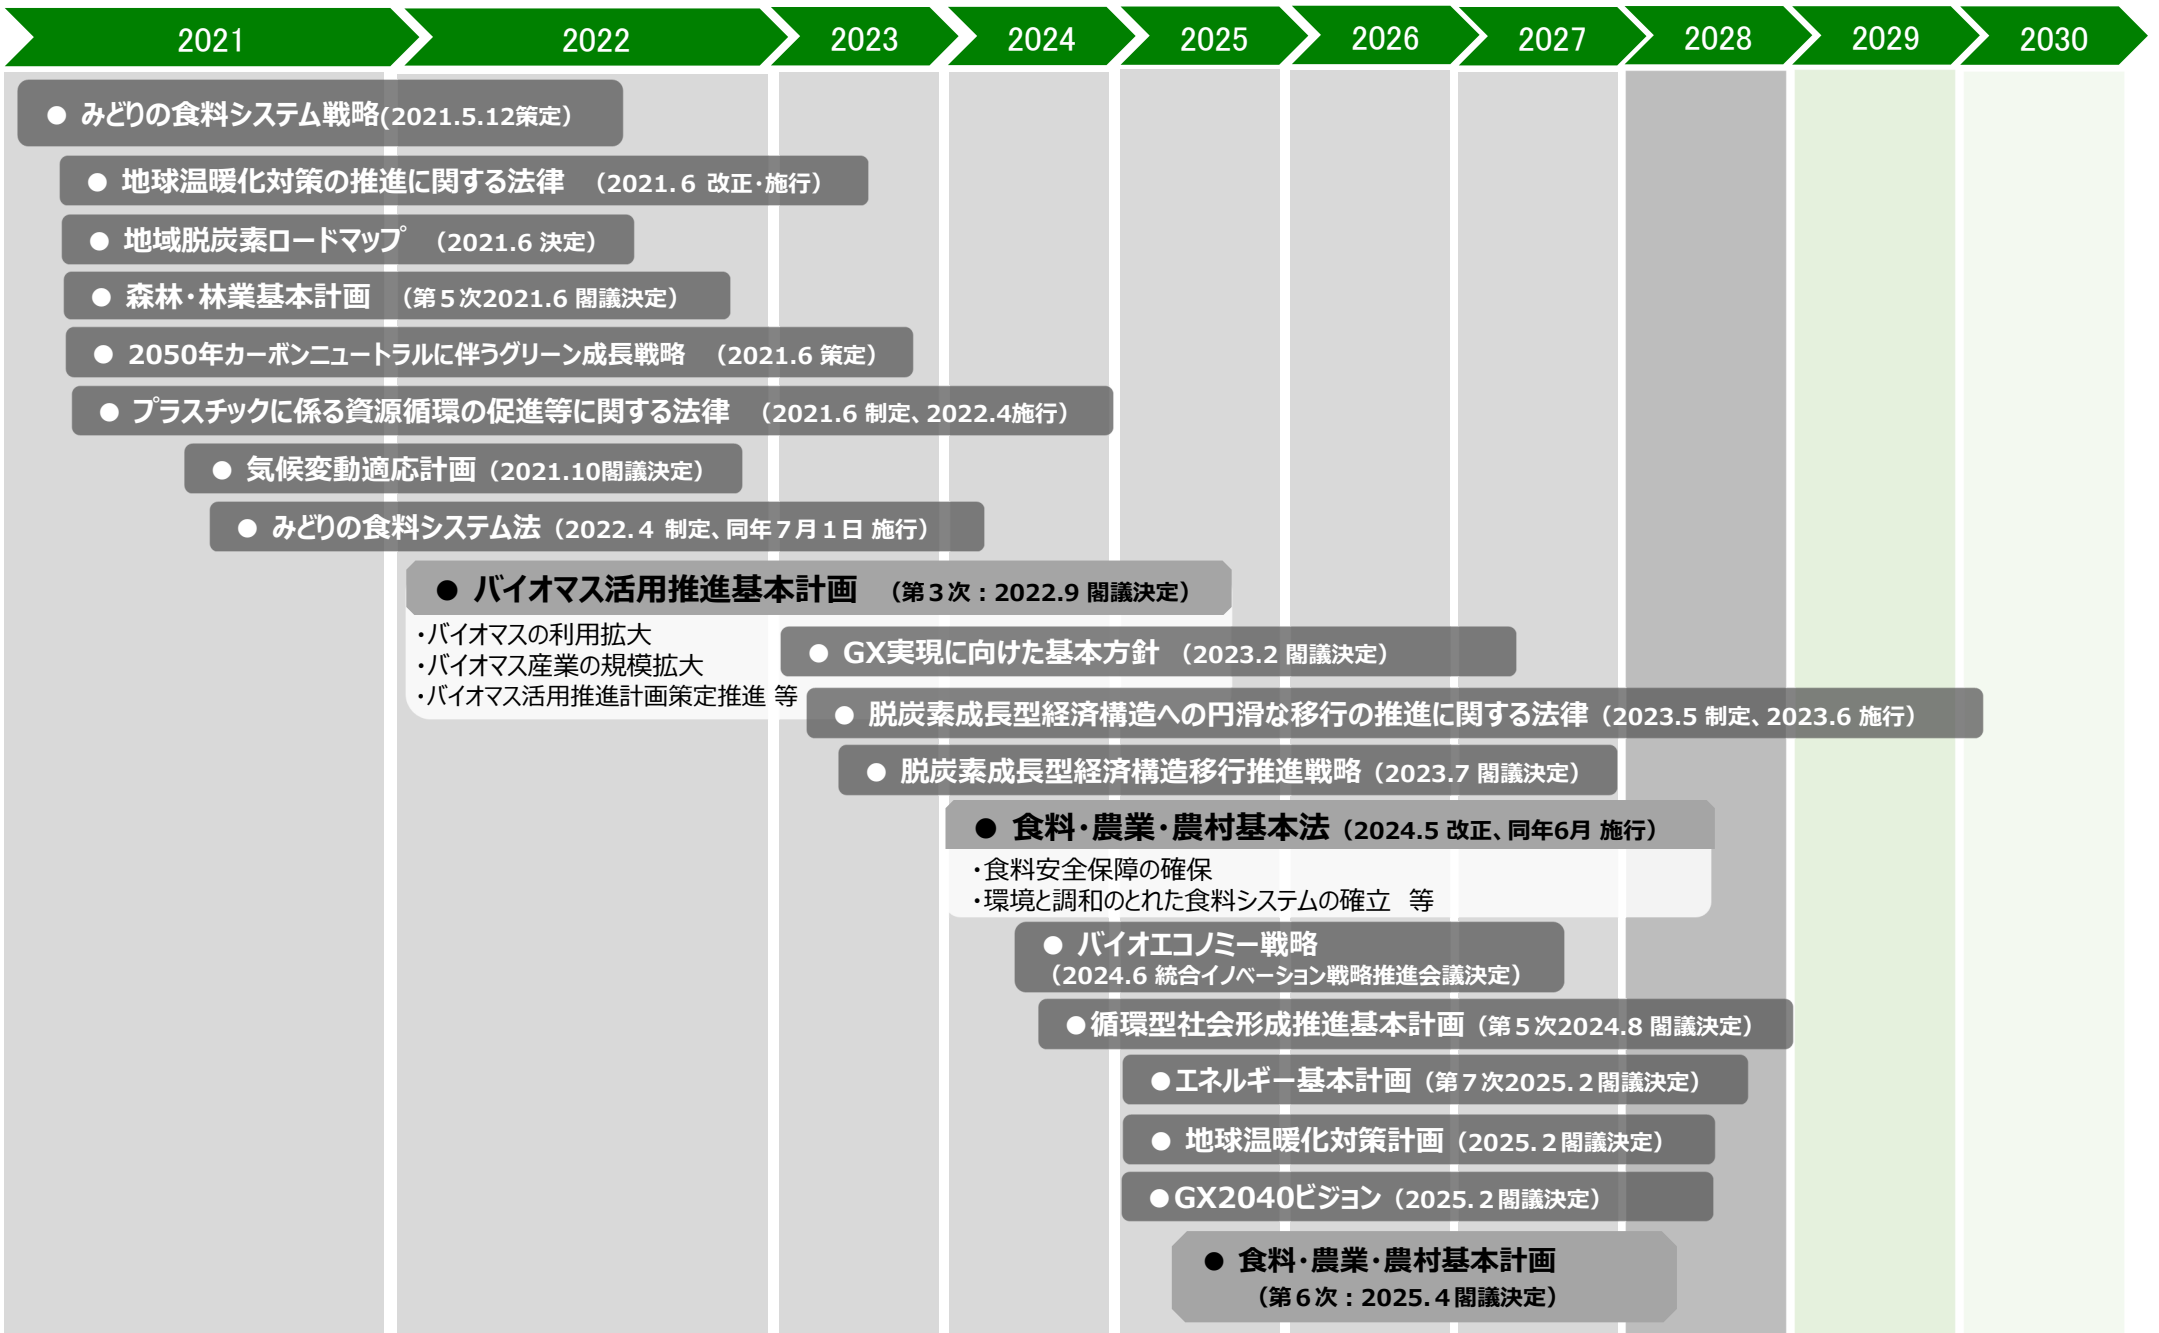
2021 2022 2023 2024 2025 2026 2027 2028 2029 2030

● みどりの食料システム戦略(2021.5.12策定)

● 地球温暖化対策の推進に関する法律 （2021.6 改正･施行）

● 地域脱炭素ロードマップ （2021.6 決定）

● 森林･林業基本計画 （第５次2021.6 閣議決定）

● 2050年カーボンニュートラルに伴うグリーン成長戦略 （2021.6 策定）

● プラスチックに係る資源循環の促進等に関する法律 （2021.6 制定、2022.4施行）

● 気候変動適応計画（2021.10閣議決定）

● みどりの食料システム法（2022.４ 制定、同年７月１日 施行）

● バイオマス活用推進基本計画 （第３次：2022.9 閣議決定）

・バイオマスの利用拡大
・バイオマス産業の規模拡大
・バイオマス活用推進計画策定推進 等

● GX実現に向けた基本方針 （2023.2 閣議決定）

● 脱炭素成長型経済構造への円滑な移行の推進に関する法律（2023.5 制定、2023.6 施行）

● 脱炭素成長型経済構造移行推進戦略（2023.7 閣議決定）

● 食料･農業･農村基本法（2024.5 改正、同年6月 施行）

・食料安全保障の確保
・環境と調和のとれた食料システムの確立 等

● バイオエコノミー戦略
（2024.6 統合イノベーション戦略推進会議決定）

●循環型社会形成推進基本計画（第５次2024.8 閣議決定）

●エネルギー基本計画（第７次2025.２閣議決定）

● 地球温暖化対策計画（2025.２閣議決定）

●GX2040ビジョン（2025.２閣議決定）

● 食料･農業･農村基本計画
（第６次：2025.４閣議決定）